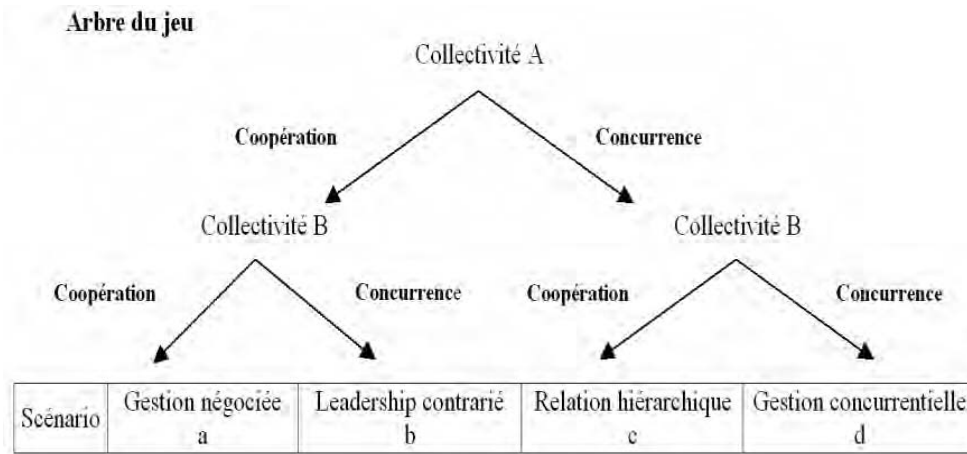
Arbre du jeu

Collectivité A

Coopération

Concurrence

Collectivité B

Collectivité B

Coopération

Concurrence

Coopération

Concurrence

| Scénario | Gestion négociée a | Leadership contrarié b | Relation hiérarchique c | Gestion concurrentielle d |
|---|---|---|---|---|